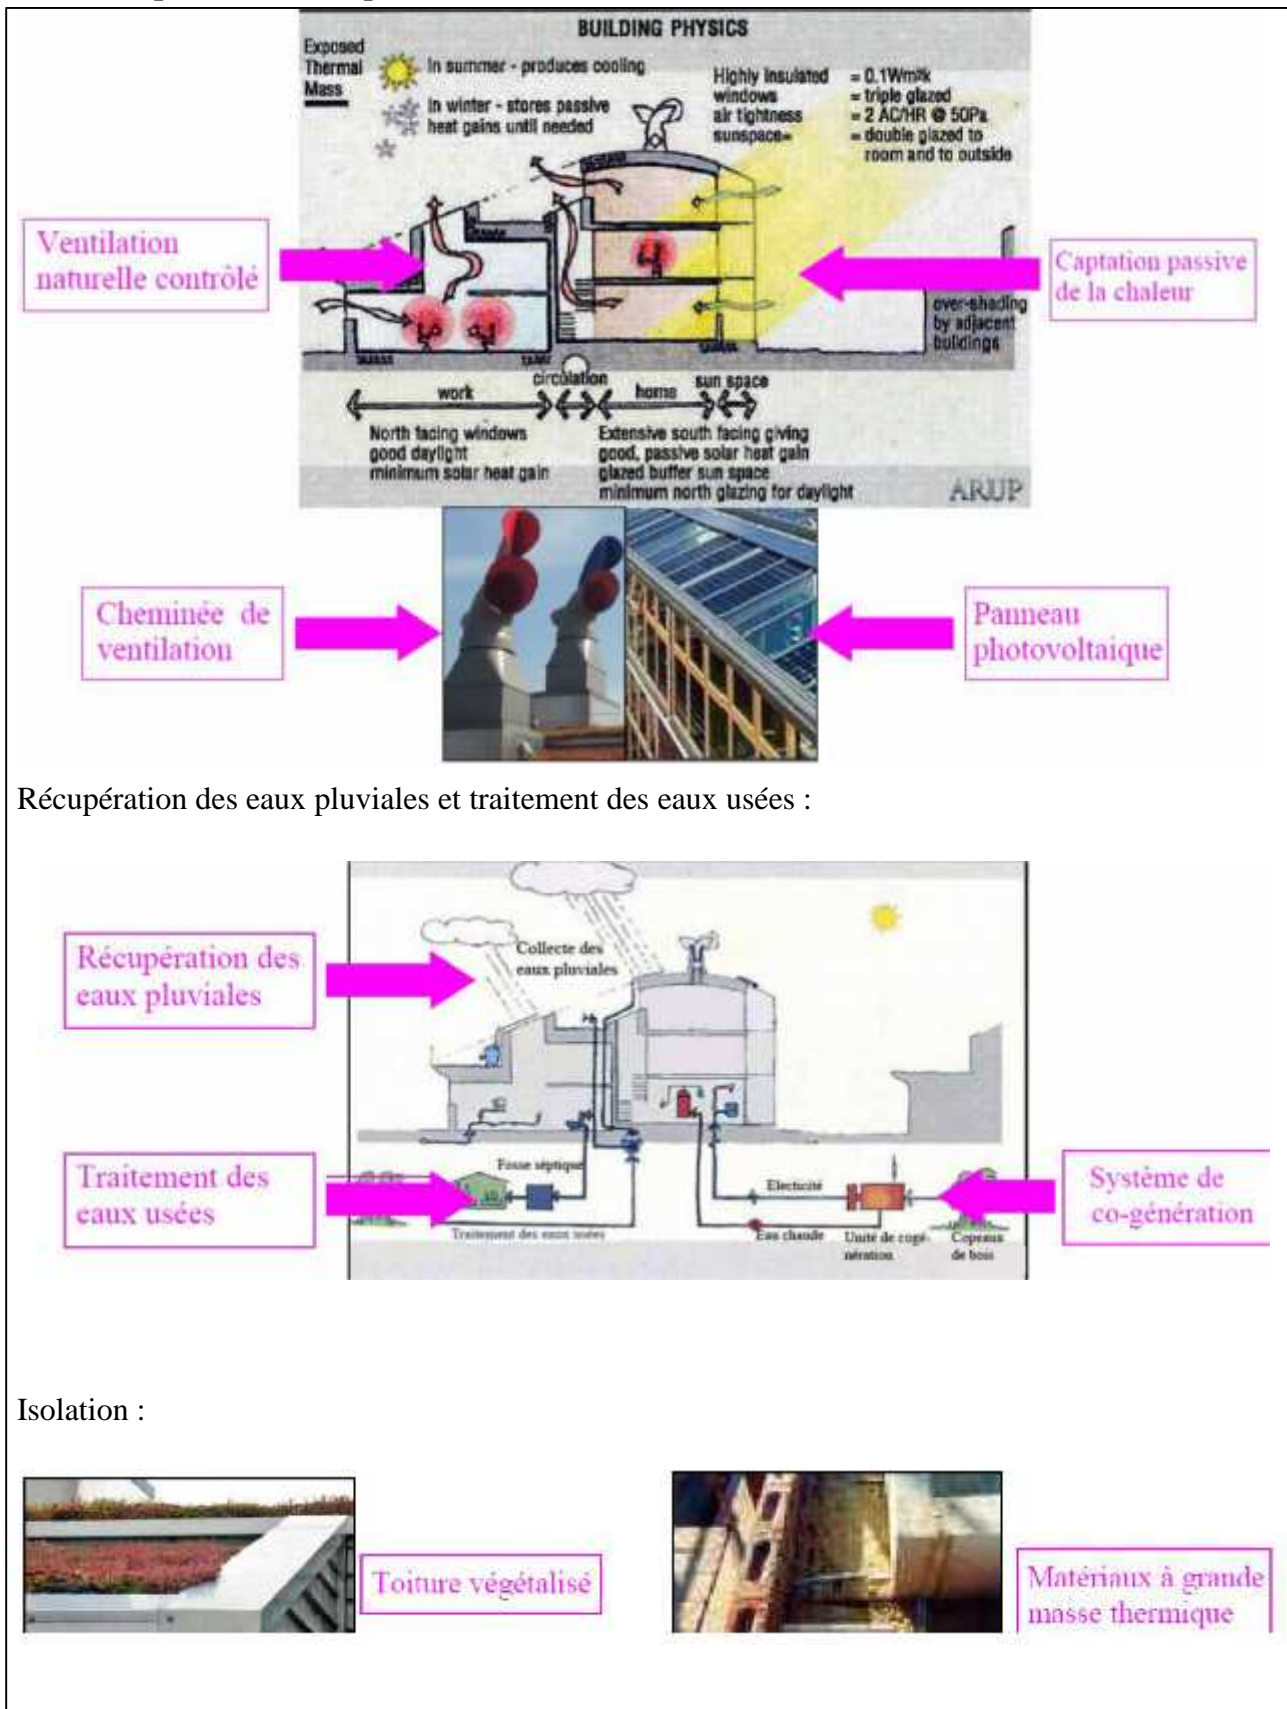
BUILDING PHYSICS

Exposed Thermal Mass

In summer - produces cooling

In winter - stores passive heat gains until needed

Highly insulated windows = 0.1Wm²k = triple glazed
air tightness = 2 AC/HR @ 50Pa
sunspace = double glazed to room and to outside

Ventilation naturelle contrôlé

Captation passive de la chaleur

over-shading by adjacent buildings

work circulation home sun space

North facing windows good daylight minimum solar heat gain

Extensive south facing giving good, passive solar heat gain glazed buffer sun space minimum north glazing for daylight

ARUP

Cheminée de ventilation

Panneau photovoltaique

Récupération des eaux pluviales et traitement des eaux usées :

Récupération des eaux pluviales

Collecte des eaux pluviales

Traitement des eaux usées

Fosse septique

Traitement des eaux usées

Electicité

Eau chaude

Unité de cogénération

Copeaux de bois

Système de co-génération

Isolation :

Toiture végétalisé

Matériaux à grande masse thermique